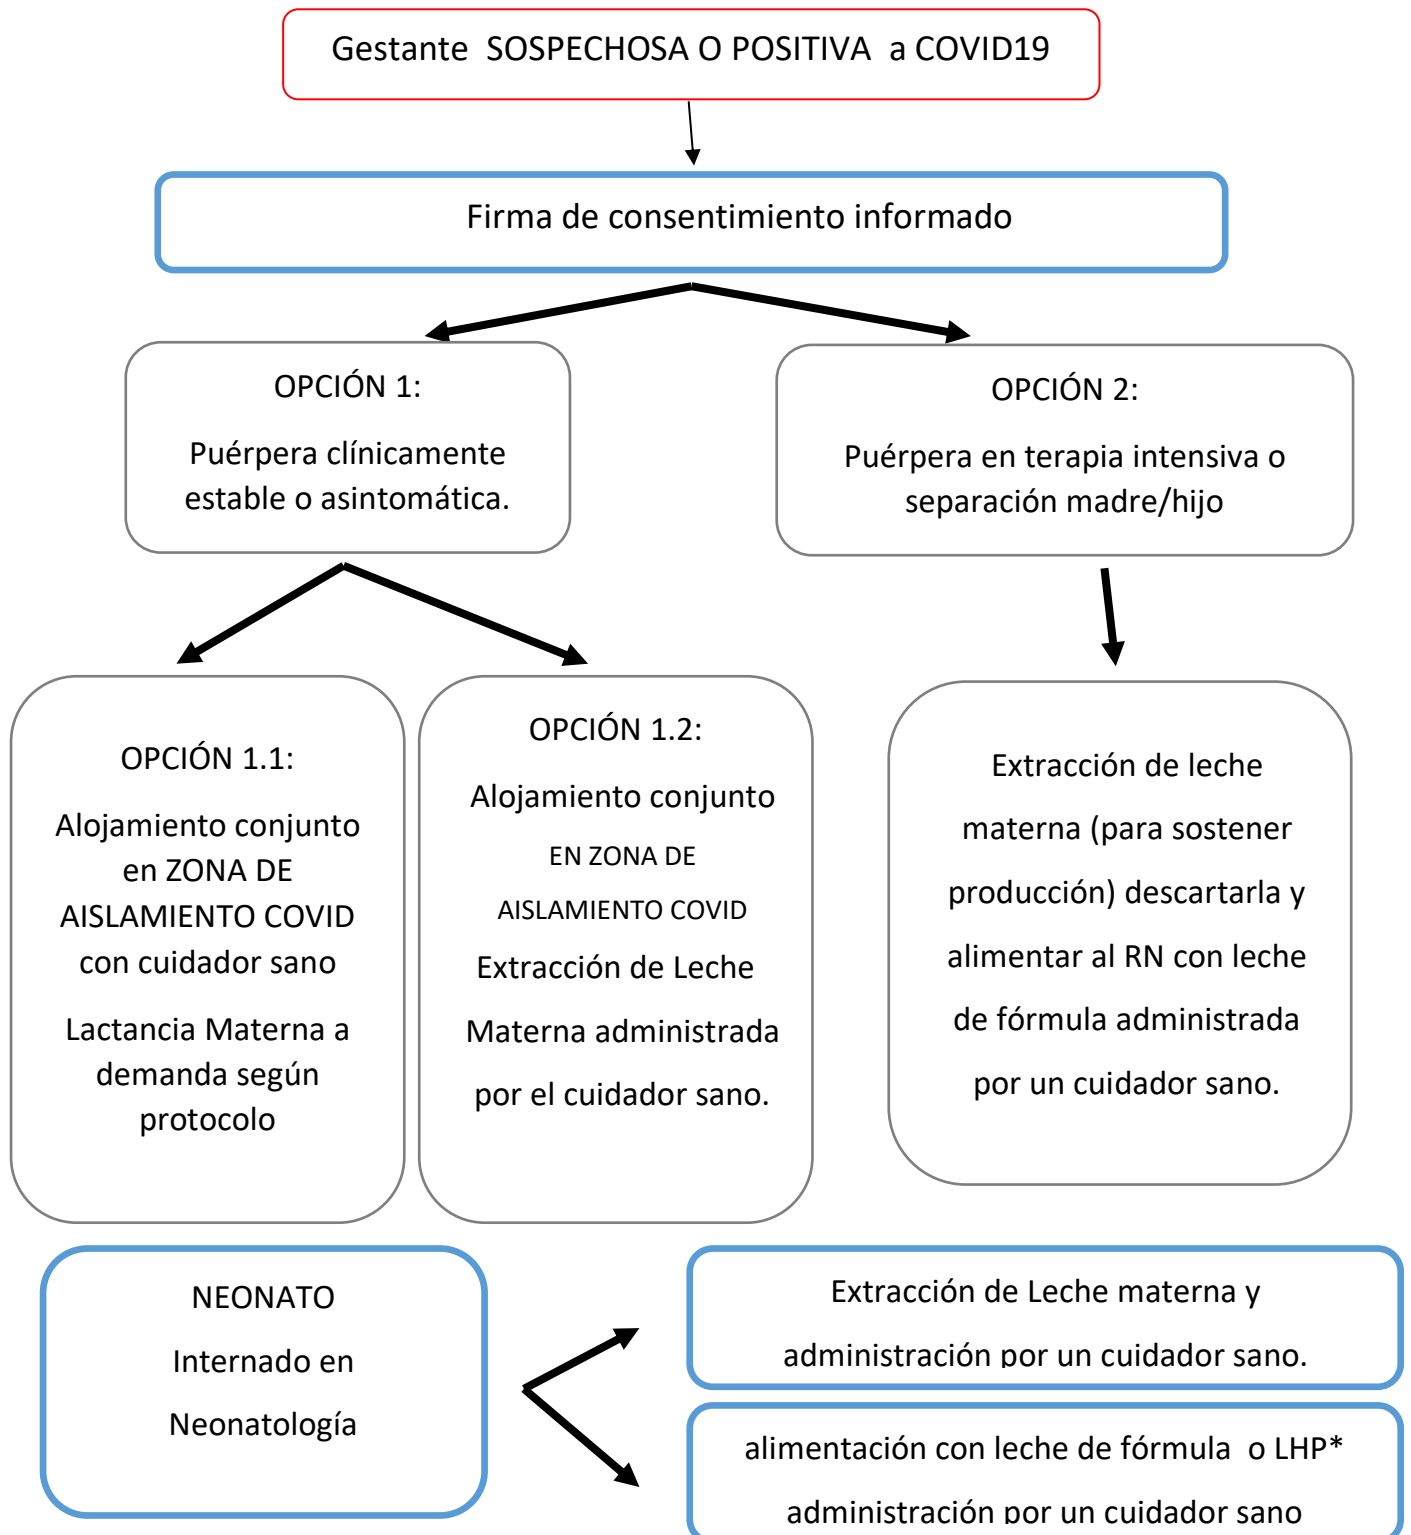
Gestante SOSPECHOSA O POSITIVA a COVID19

Firma de consentimiento informado

OPCIÓN 1:

Puérpera clínicamente estable o asintomática.

OPCIÓN 2:

Puérpera en terapia intensiva o separación madre/hijo

OPCIÓN 1.1:

Alojamiento conjunto en ZONA DE AISLAMIENTO COVID con cuidador sano

Lactancia Materna a demanda según protocolo

OPCIÓN 1.2:

Alojamiento conjunto EN ZONA DE AISLAMIENTO COVID

Extracción de Leche Materna administrada por el cuidador sano.

Extracción de leche materna (para sostener producción) descartarla y alimentar al RN con leche de fórmula administrada por un cuidador sano.

NEONATO

Internado en Neonatología

Extracción de Leche materna y administración por un cuidador sano.

alimentación con leche de fórmula o LHP*

administración por un cuidador sano